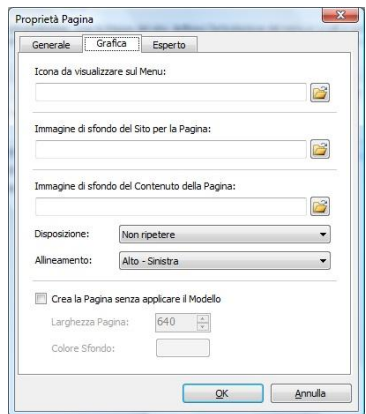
Proprietà Pagina

Generale
Grafica
Esperto

Icona da visualizzare sul Menu:

Immagine di sfondo del Sito per la Pagina:

Immagine di sfondo del Contenuto della Pagina:

Disposizione: Non ripetere

Allineamento: Alto - Sinistra

Crea la Pagina senza applicare il Modello

Larghezza Pagina: 640

Colore Sfondo:

OK
Annulla